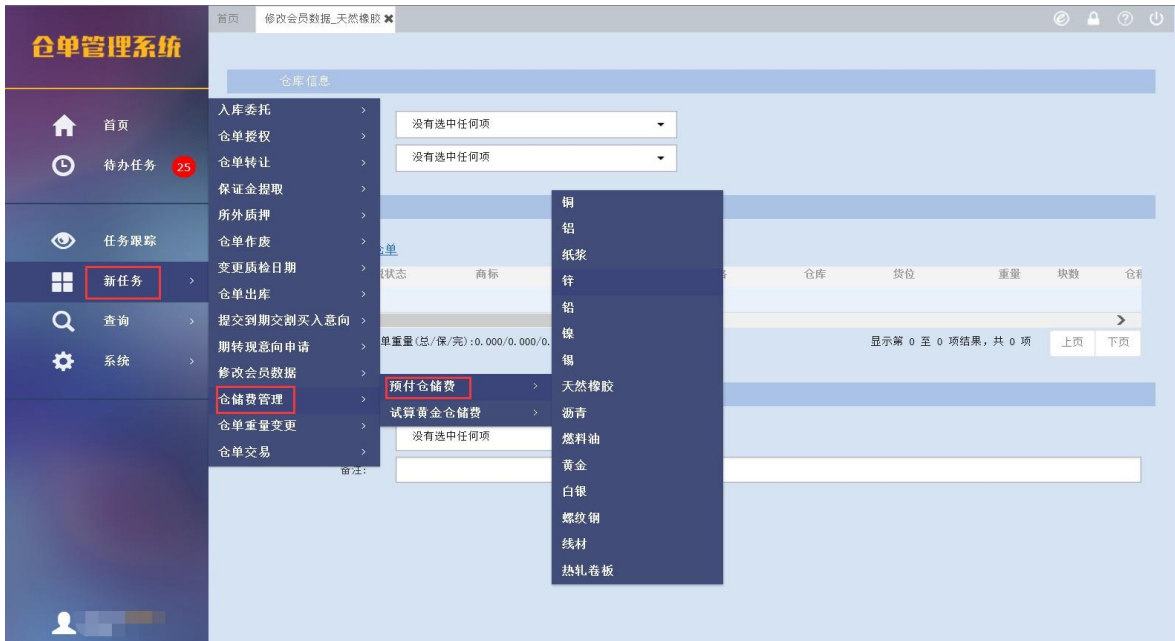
仓单管理系统

首页
待办任务 25
任务跟踪
新任务
查询
系统

首页 修改会员数据_天然橡胶 ✖

仓库信息

入库委托
仓单授权
仓单转让
保证金提取
所外质押
仓单作废
变更质检日期
仓单出库
提交到期交割买入意向
期转现意向申请
修改会员数据
仓储费管理
仓单重量变更
仓单交易

预付仓储费
试算黄金仓储费

铜
铝
纸浆
锌
铅
镍
锡
天然橡胶
沥青
燃料油
黄金
白银
螺纹钢
线材
热轧卷板

没有选中任何项
没有选中任何项

仓单
状态 商标 仓库 货位 重量 块数 仓

单重量(总/保/完):0.000/0.000/0.
显示第 0 至 0 项结果，共 0 项 上页 下页

没有选中任何项
备注: